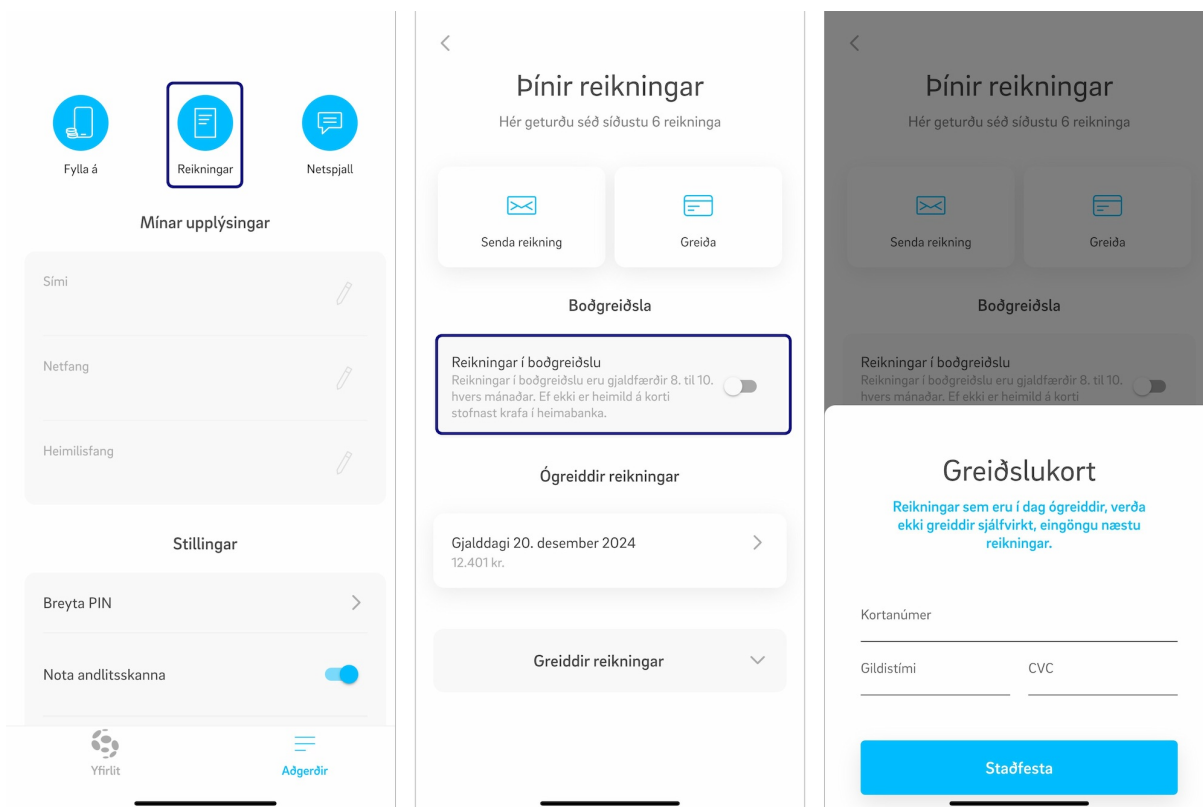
Fylla á

Reikningar

Netspjall

Mínar upplýsingar

Sími

Netfang

Heimilisfang

Stillingar

Breyta PIN

Nota andlitsskanna

Yfirlit

Aðgerðir

Þínir reikningar

Hér geturðu séð síðustu 6 reikninga

Senda reikning

Greiða

Boðgreiðsla

Reikningar í boðgreiðslu

Reikningar í boðgreiðslu eru gjaldfærðir 8. til 10. hvers mánaðar. Ef ekki er heimild á korti stofnast krafa í heimabanka.

Ógreiddir reikningar

Gjalddagi 20. desember 2024
12.401 kr.

Greiddir reikningar

Þínir reikningar

Hér geturðu séð síðustu 6 reikninga

Senda reikning

Greiða

Boðgreiðsla

Reikningar í boðgreiðslu

Reikningar í boðgreiðslu eru gjaldfærðir 8. til 10. hvers mánaðar. Ef ekki er heimild á korti

Greiðslukort

Reikningar sem eru í dag ógreiddir, verða ekki greiddir sjálfvirkt, eingöngu næstu reikningar.

Kortanúmer

Gildistími

CVC

Staðfesta